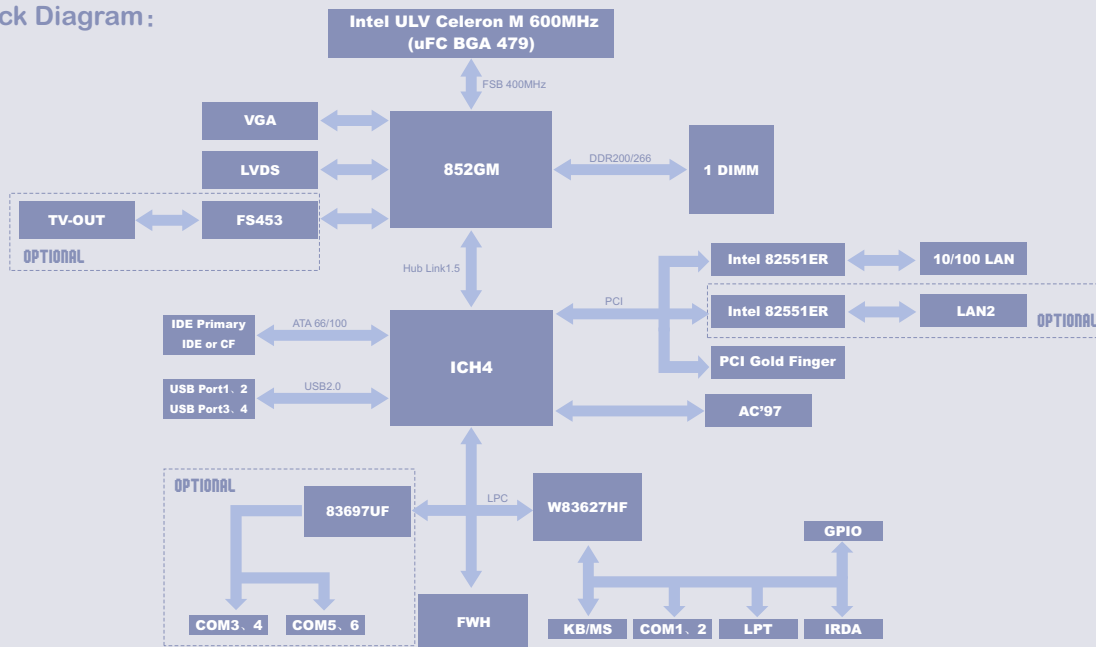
ck Diagram：

Intel ULV Celeron M 600MHz
(uFC BGA 479)

FSB 400MHz

VGA

LVDS

852GM

DDR200/266

1 DIMM

TV-OUT

FS453

OPTIONAL

Hub Link1.5

Intel 82551ER

10/100 LAN

PCI

Intel 82551ER

LAN2

OPTIONAL

IDE Primary
IDE or CF

ATA 66/100

ICH4

PCI Gold Finger

USB Port1、2
USB Port3、4

USB2.0

AC'97

OPTIONAL

83697UF

LPC

W83627HF

GPIO

COM3、4

COM5、6

FWH

KB/MS

COM1、2

LPT

IRDA